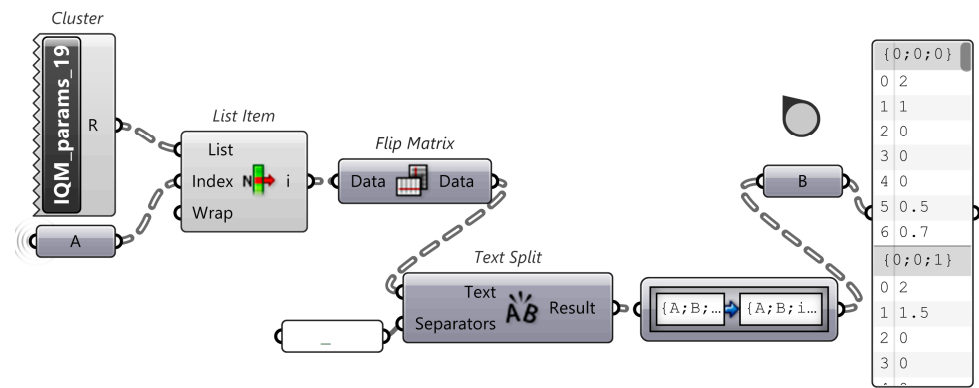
Cluster

IQM_params_19

R

List Item

List

Index

i

Wrap

A

Flip Matrix

Data

Data

Text Split

Text

Separators

Result

_

{A;B;...

{A;B;i...

B

| {0;0;0} |
|---|
| 0 2 |
| 1 1 |
| 2 0 |
| 3 0 |
| 4 0 |
| 5 0.5 |
| 6 0.7 |

| {0;0;1} |
|---|
| 0 2 |
| 1 1.5 |
| 2 0 |
| 3 0 |